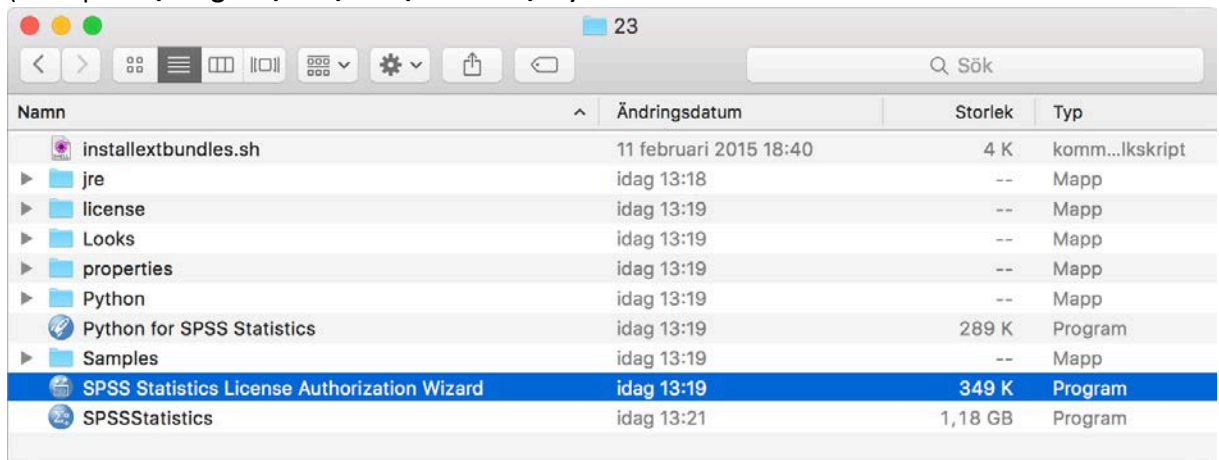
23

Q Sök

| Namn | Ändringsdatum | Storlek | Typ |
|---|---|---|---|
| installextbundles.sh | 11 februari 2015 18:40 | 4 K | komm...lkskript |
| jre | idag 13:18 | -- | Mapp |
| license | idag 13:19 | -- | Mapp |
| Looks | idag 13:19 | -- | Mapp |
| properties | idag 13:19 | -- | Mapp |
| Python | idag 13:19 | -- | Mapp |
| Python for SPSS Statistics | idag 13:19 | 289 K | Program |
| Samples | idag 13:19 | -- | Mapp |
| SPSS Statistics License Authorization Wizard | idag 13:19 | 349 K | Program |
| SPSSStatistics | idag 13:21 | 1,18 GB | Program |